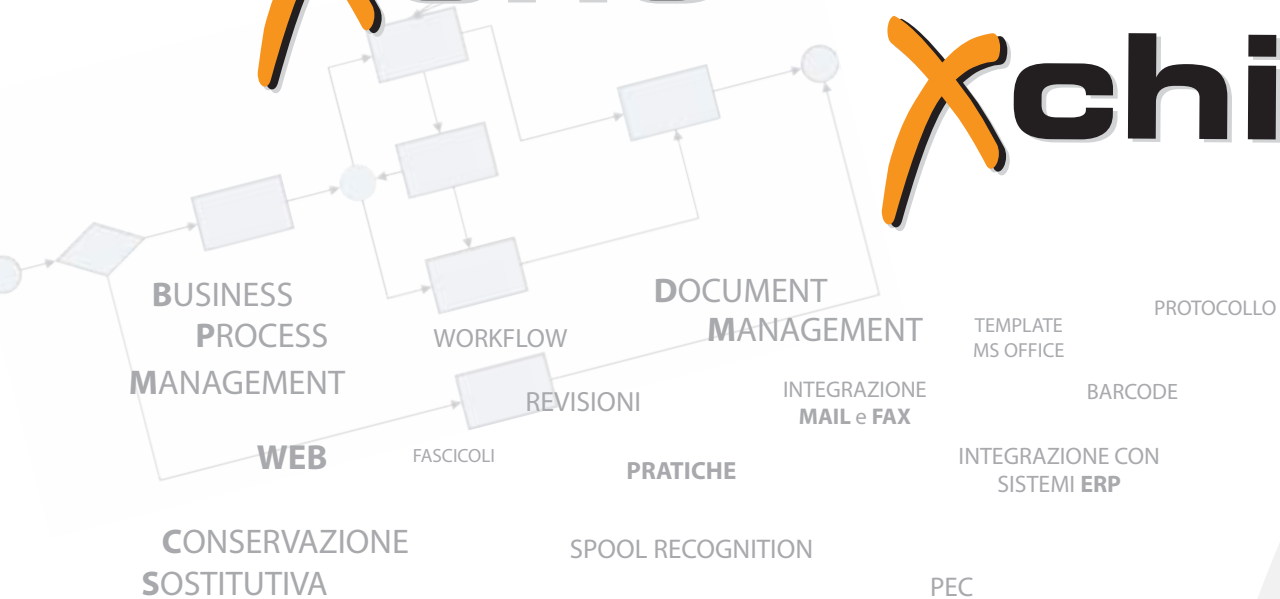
Xchi

BUSINESS PROCESS MANAGEMENT

WORKFLOW

DOCUMENT MANAGEMENT

TEMPLATE MS OFFICE

PROTOCOLLO

REVISIONI

INTEGRAZIONE MAIL e FAX

BARCODE

WEB

FASCICOLI

PRATICHE

INTEGRAZIONE CON SISTEMI ERP

CONSERVAZIONE SOSTITUTIVA

SPOOL RECOGNITION

PEC